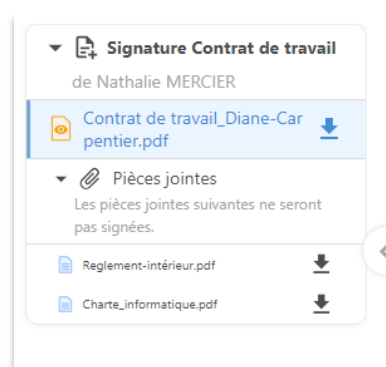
Signature Contrat de travail

de Nathalie MERCIER

Contrat de travail_Diane-Carpentier.pdf

Pièces jointes

Les pièces jointes suivantes ne seront pas signées.

Reglement-intérieur.pdf

Charte_informatique.pdf